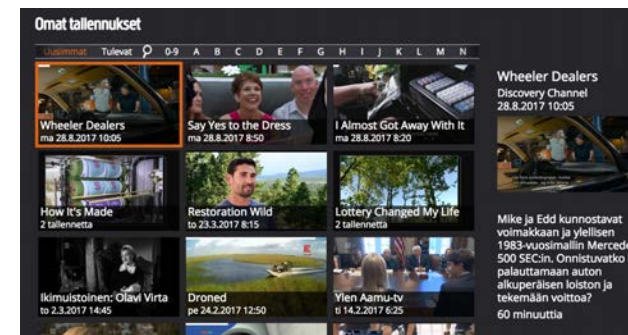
Omat tallennukset

Uusimmat Tulevat 0-9 A B C D E F G H I J K L M N

Wheeler Dealers
ma 28.8.2017 10:05

Say Yes to the Dress
ma 28.8.2017 8:50

I Almost Got Away With It
ma 28.8.2017 8:20

How It's Made
2 tallennetta

Restoration Wild
to 23.3.2017 8:15

Lottery Changed My Life
2 tallennetta

Ikimuistoinen: Olavi Virta
to 2.3.2017 14:45

Droned
pe 24.2.2017 12:50

Ylen Aamu-tv
ti 14.2.2017 6:25

Wheeler Dealers
Discovery Channel
28.8.2017 10:05

Mike ja Edd kunnostavat voimakkaan ja ylellisen 1983-vuosimallin Merced 500 SEC:in. Onnistuvatko palauttamaan auton alkuperäisen loiston ja tekemään voittoa?
60 minuuttia